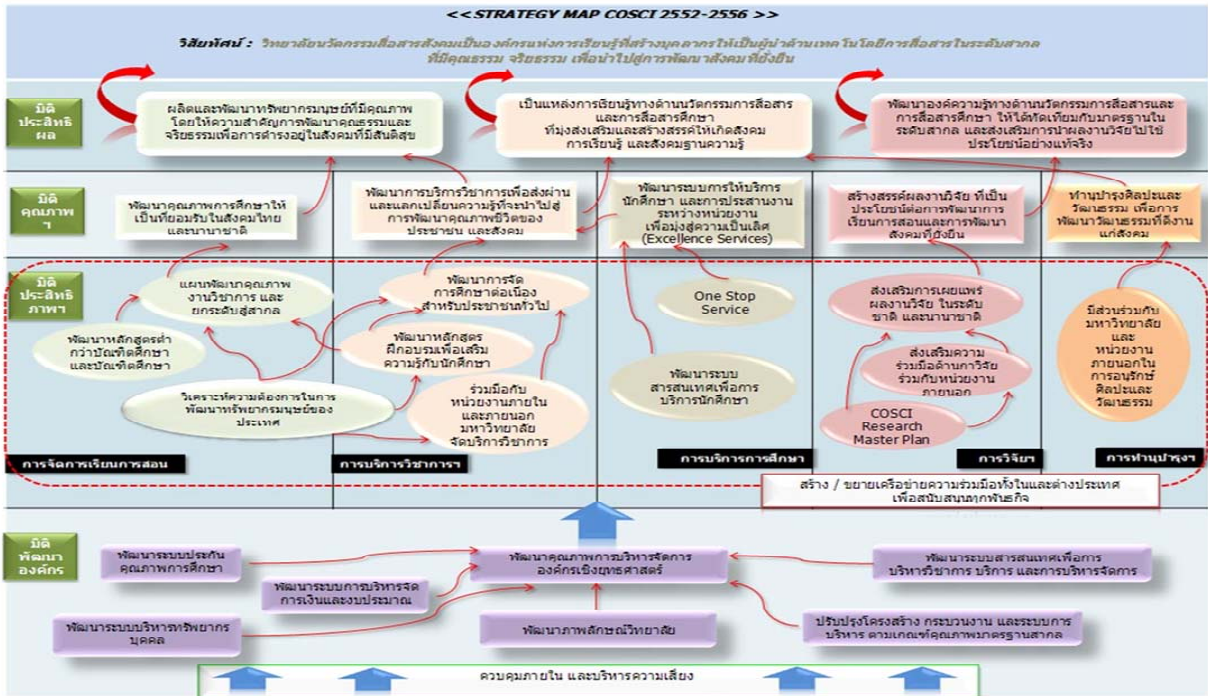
<<STRATEGY MAP COSCI 2552-2556 >>

วิสัยทัศน์ : วิทยาลัยนวัตกรรมสื่อสารสังคมเป็นองค์กรแห่งการเรียนรู้ที่สร้างบุคลากรให้เป็นผู้นำด้านเทคโนโลยีการสื่อสารในระดับสากล ที่มีคุณธรรม จริยธรรม เพื่อนำไปสู่การพัฒนาสังคมที่ยั่งยืน

มิติประสิทธิผล

ผลิตและพัฒนาทรัพยากรมนุษย์ที่มีคุณภาพ โดยให้ความสำคัญการพัฒนาคุณธรรมและจริยธรรมเพื่อการดำรงอยู่ในสังคมที่มีสันติสุข

เป็นแหล่งการเรียนรู้ทางด้านนวัตกรรมการสื่อสารและการสื่อสารศึกษา ที่มุ่งส่งเสริมและสร้างสรรค์ให้เกิดสังคมการเรียนรู้ และสังคมฐานความรู้

พัฒนาองค์ความรู้ทางด้านนวัตกรรมการสื่อสารและการสื่อสารศึกษา ให้ได้เทียบกับมาตรฐานในระดับสากล และส่งเสริมการนำผลงานวิจัยไปใช้ประโยชน์อย่างแท้จริง

มิติคุณภาพ

พัฒนาคุณภาพการศึกษาให้เป็นที่ยอมรับในสังคมไทยและนานาชาติ

พัฒนาการบริการวิชาการเพื่อส่งผ่านและแลกเปลี่ยนความรู้ที่จะนำไปสู่การพัฒนาคุณภาพชีวิตของประชาชน และสังคม

พัฒนาระบบการให้บริการนักศึกษา และการประสานงานระหว่างหน่วยงาน เพื่อมุ่งสู่ความเป็นเลิศ (Excellence Services)

สร้างสรรค์ผลงานวิจัย ที่เป็นประโยชน์ต่อการพัฒนาการเรียนการสอนและการพัฒนาสังคมที่ยั่งยืน

ทำนุบำรุงศิลปะและวัฒนธรรม เพื่อการพัฒนาวัฒนธรรมที่ดีงามแก่สังคม

มิติประสิทธิภาพ

แผนพัฒนาคุณภาพงานวิชาการ และยกระดับสู่สากล

พัฒนาหลักสูตรต่ำกว่าบัณฑิตศึกษา และบัณฑิตศึกษา

วิเคราะห์ความต้องการในการพัฒนาทรัพยากรมนุษย์ของประเทศ

พัฒนาการจัดการศึกษาต่อเนื่องสำหรับประชาชนทั่วไป

พัฒนาหลักสูตรฝึกอบรมเพื่อเสริมความรู้กับนักศึกษา

ร่วมมือกับหน่วยงานภายในและภายนอกมหาวิทยาลัย จัดบริการวิชาการ

One Stop Service

พัฒนาระบบสารสนเทศเพื่อการบริการนักศึกษา

ส่งเสริมการเผยแพร่ผลงานวิจัย ในระดับชาติ และนานาชาติ

ส่งเสริมความร่วมมือด้านการวิจัยร่วมกับหน่วยงานภายนอก

COSCI Research Master Plan

มีส่วนร่วมกับมหาวิทยาลัยและหน่วยงานภายนอกในการอนุรักษ์ศิลปะและวัฒนธรรม

การจัดการเรียนการสอน

การบริการวิชาการ

การบริการการศึกษา

การวิจัย

การทำนุบำรุงฯ

สร้าง / ขยายเครือข่ายความร่วมมือทั้งในและต่างประเทศ เพื่อสนับสนุนทุกพันธกิจ

มิติพัฒนาองค์กร

พัฒนาระบบประกันคุณภาพการศึกษา

พัฒนาคุณภาพการบริหารจัดการองค์กรเชิงยุทธศาสตร์

พัฒนาระบบสารสนเทศเพื่อการบริหารวิชาการ บริการ และการบริหารจัดการ

พัฒนาระบบการบริหารจัดการเงินและงบประมาณ

พัฒนาระบบบริหารทรัพยากรบุคคล

พัฒนาภาพลักษณ์วิทยาลัย

ปรับปรุงโครงสร้าง กระบวนงาน และระบบการบริหาร ตามเกณฑ์คุณภาพมาตรฐานสากล

ควบคุมภายใน และบริหารความเสี่ยง